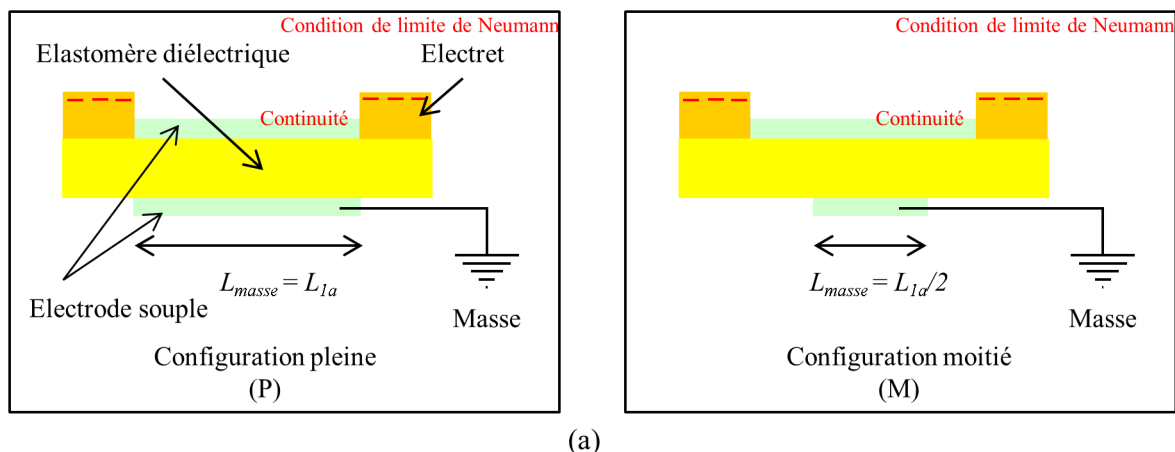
Condition de limite de Neumann

Elastomère diélectrique

Electret

Continuité

$L_{masse} = L_{1a}$

Electrode souple

Masse

Configuration pleine
(P)

Condition de limite de Neumann

Continuité

$L_{masse} = L_{1a}/2$

Masse

Configuration moitié
(M)

(a)